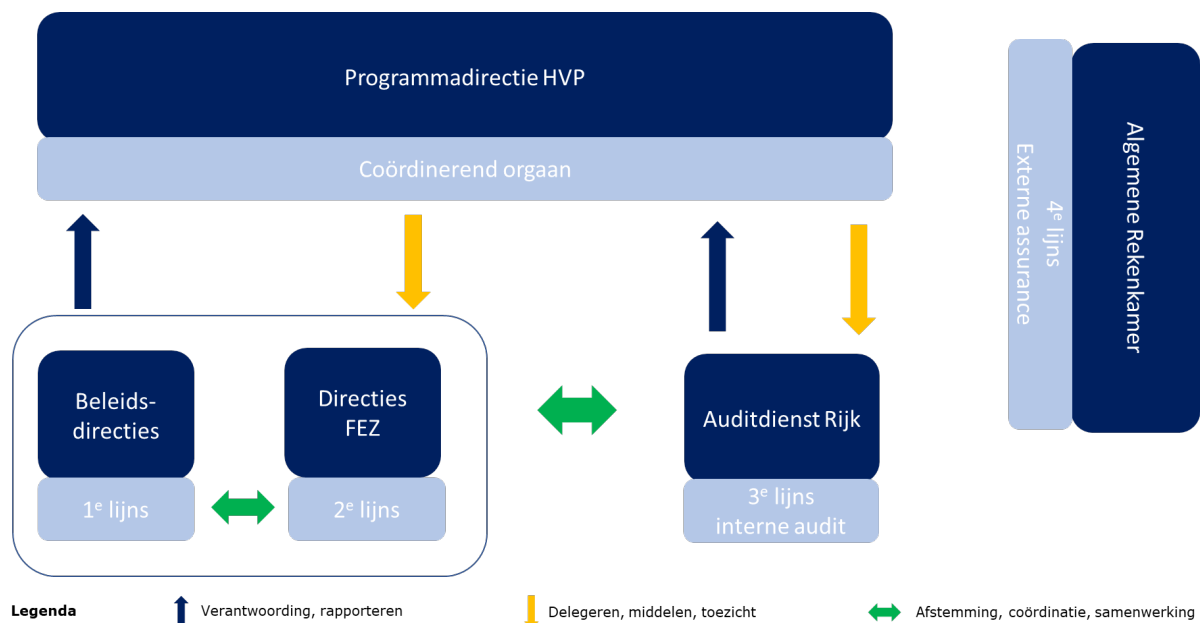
Programmadirectie HVP

Coördinerend orgaan

Beleids-directies

1$^e$ lijns

Directies FEZ

2$^e$ lijns

Auditdienst Rijk

3$^e$ lijns interne audit

4$^e$ lijns Externe assurance

Algemene Rekenkamer

Legenda

Verantwoording, rapporteren

Delegeren, middelen, toezicht

Afstemming, coördinatie, samenwerking